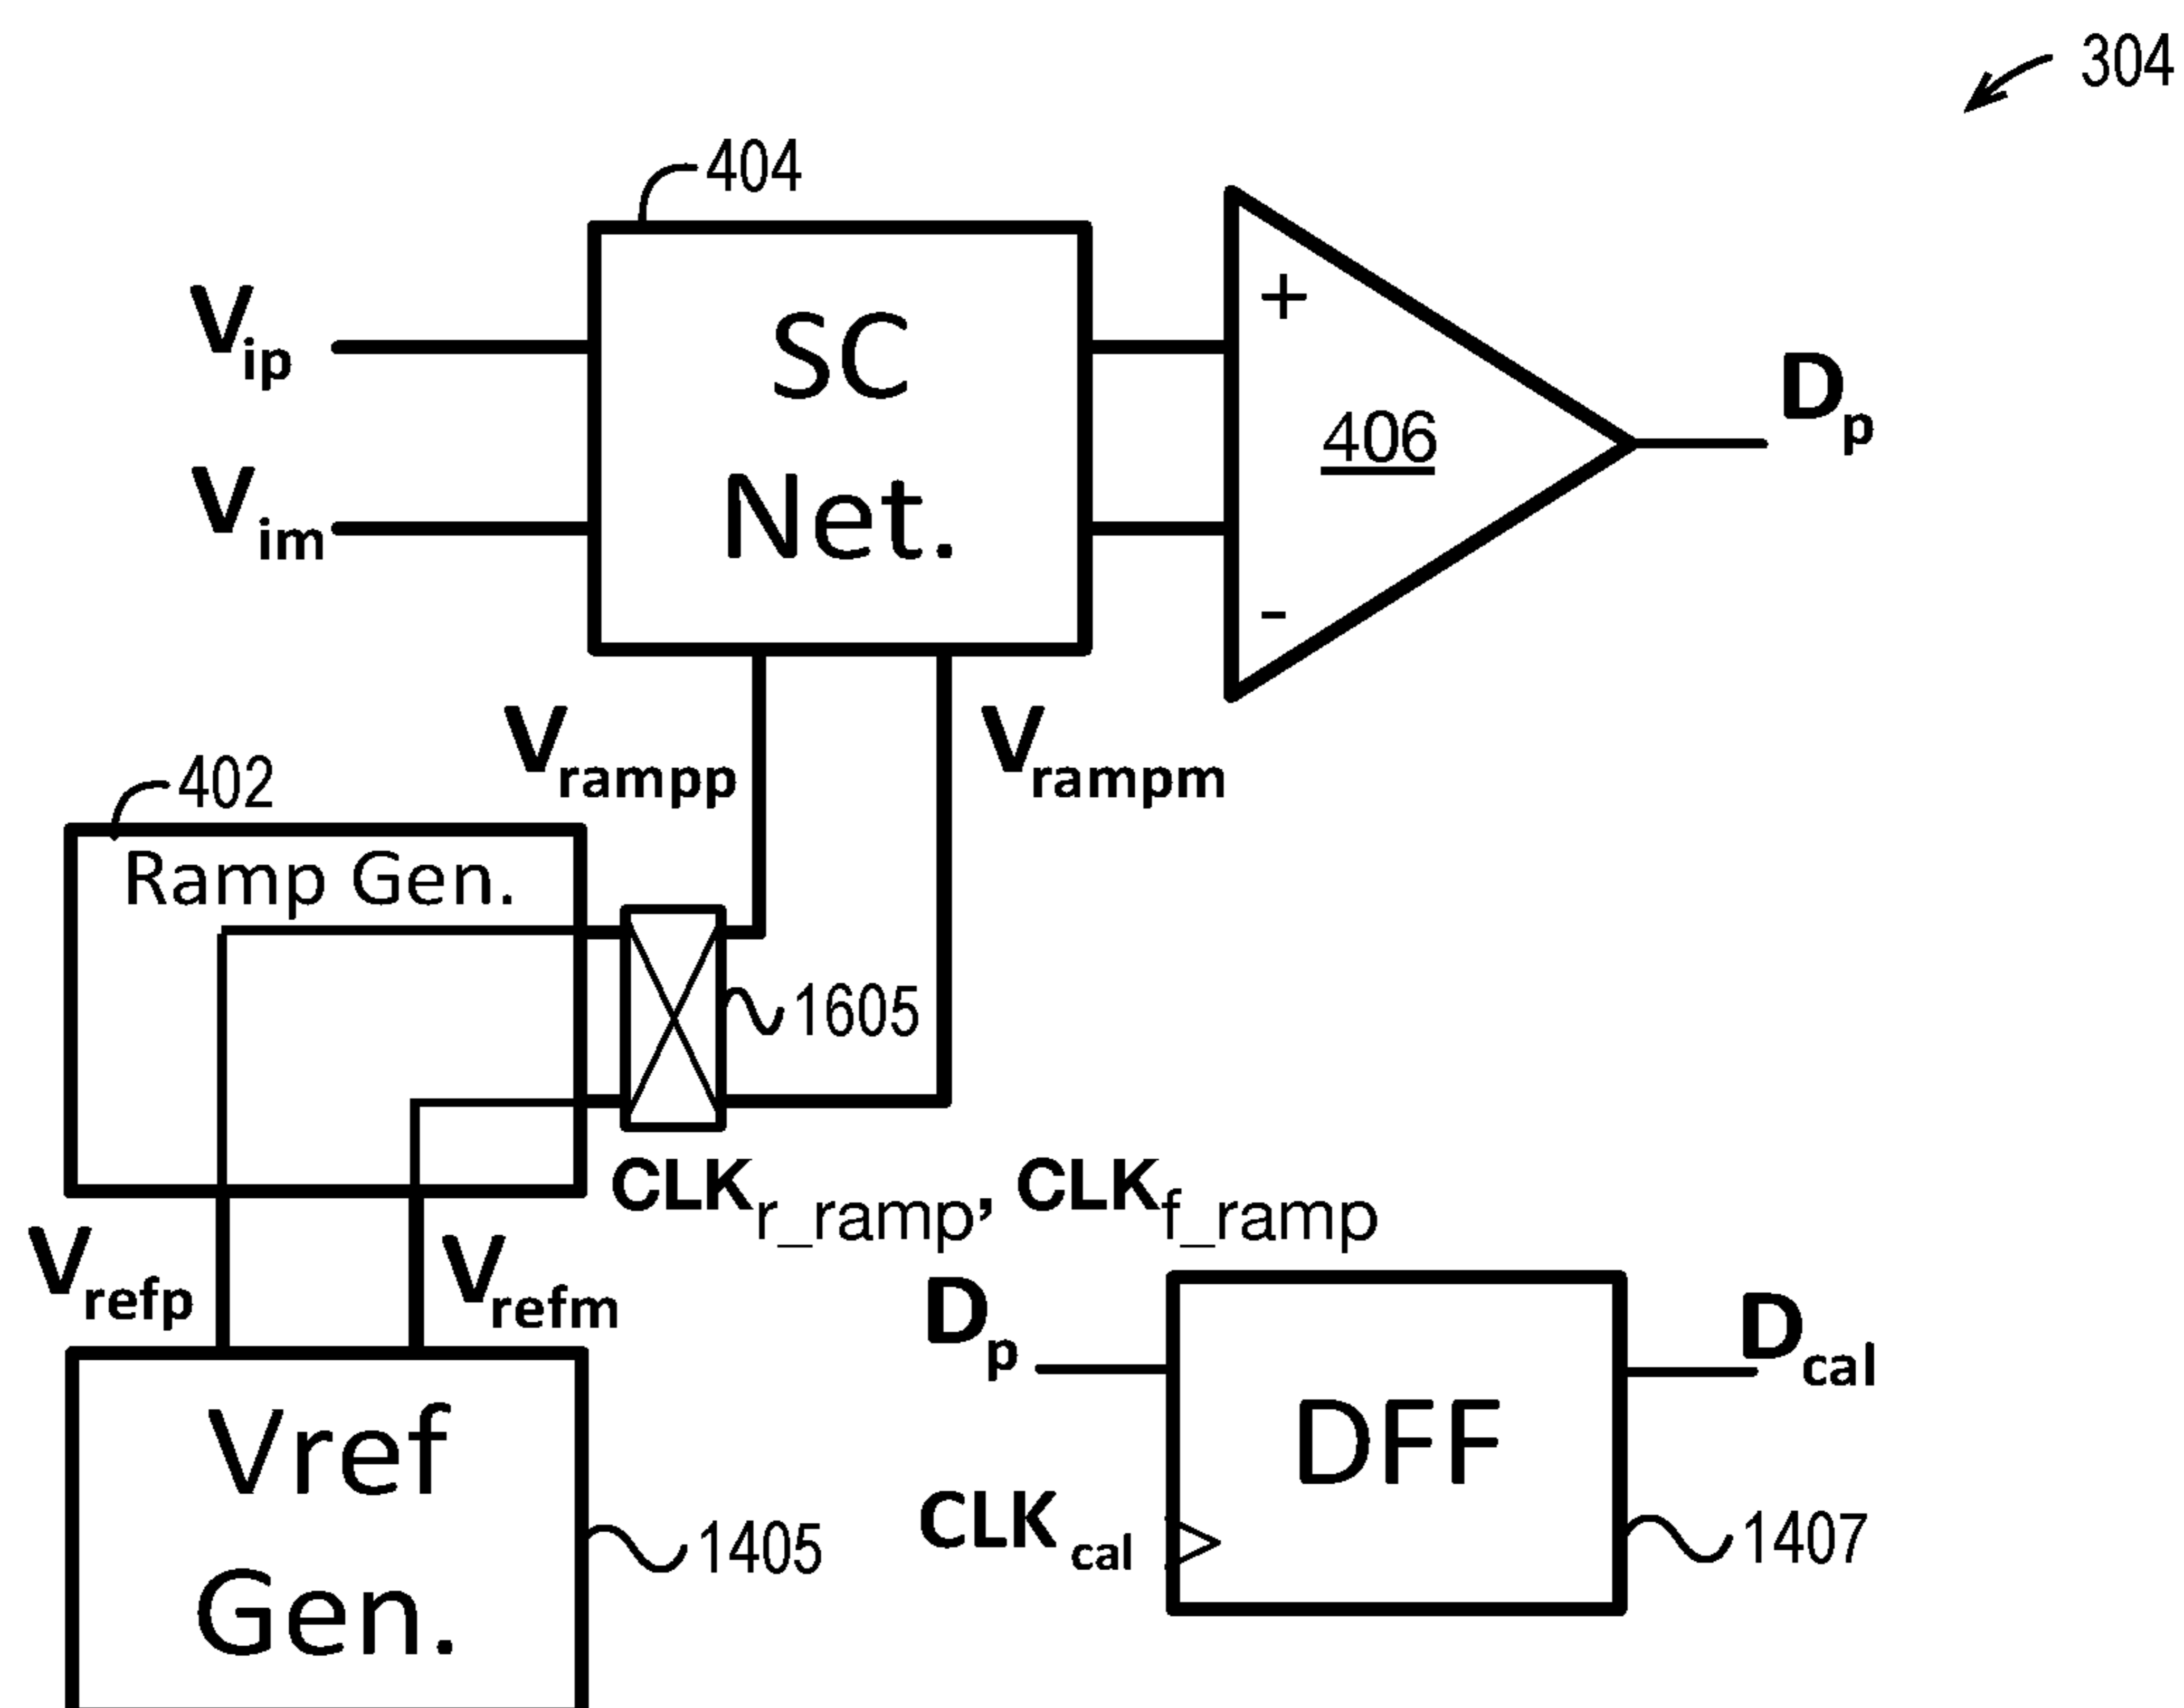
304

404

SC Net.

$V_{ip}$

$V_{im}$

+

-

406

$D_p$

$V_{rampp}$

$V_{rampm}$

402

Ramp Gen.

1605

$CLK_{r\_ramp}$, $CLK_{f\_ramp}$

$V_{refp}$

$V_{refm}$

Vref Gen.

1405

$D_p$

DFF

$D_{cal}$

$CLK_{cal}$

1407